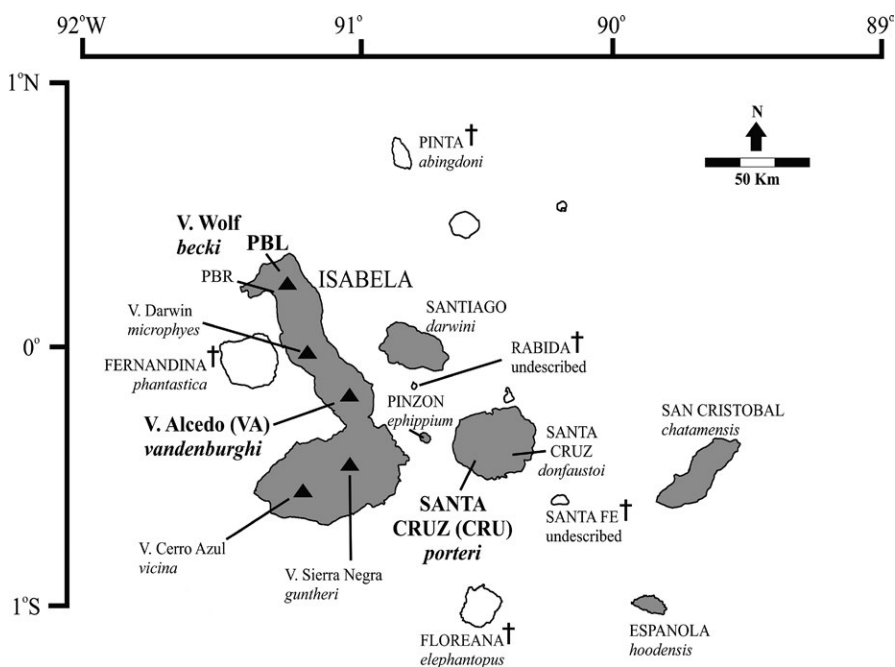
92°W
91°
90°
89°
1°N
0°
1°S
N
50 Km
PINTA † abingdoni
V. Wolf becki
PBL
PBR
ISABELA
SANTIAGO darwini
V. Darwin microphyes
RABIDA † undescribed
FERNANDINA † phantastica
PINZON ephippium
V. Alcedo (VA) vandenburghi
SANTA CRUZ donfaustoi
SAN CRISTOBAL chatamensis
SANTA CRUZ (CRU) porteri
SANTA FE † undescribed
V. Cerro Azul vicina
V. Sierra Negra guntheri
FLOREANA † elephantopus
ESPANOLA hoodensis